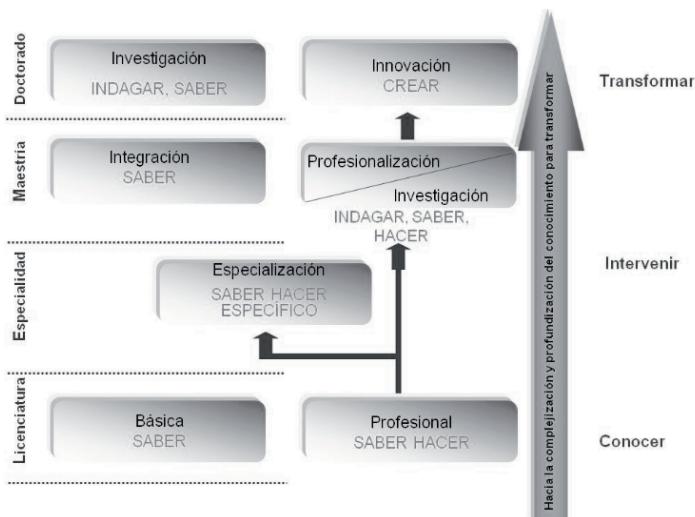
Doctorado

Investigación
INDAGAR, SABER

Innovación
CREAR

Transformar

Maestría

Integración
SABER

Profesionalización

Investigación
INDAGAR, SABER, HACER

Especialidad

Especialización
SABER HACER ESPECÍFICO

Intervenir

Licenciatura

Básica
SABER

Profesional
SABER HACER

Conocer

Hacia la complejización y profundización del conocimiento para transformar